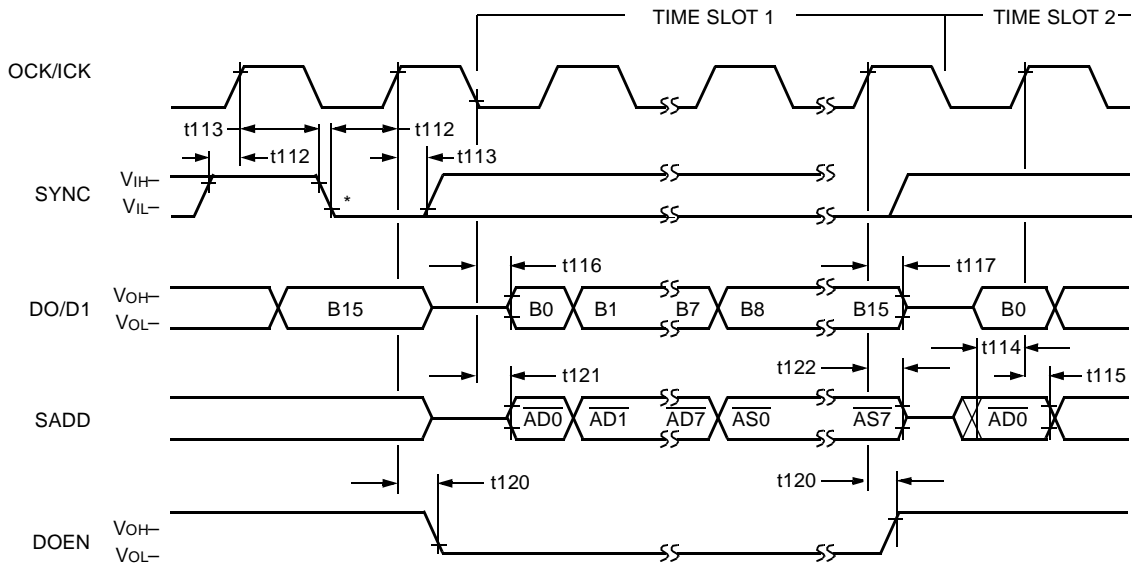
TIME SLOT 1

TIME SLOT 2

OCK/ICK

t113

t112

t112

t113

SYNC

$V_{IH}$–

$V_{IL}$–

*

t116

t117

DO/D1

$V_{OH}$–

$V_{OL}$–

B15

B0

B1

B7

B8

B15

B0

t114

t121

t122

t115

SADD

$\overline{AD0}$

$\overline{AD1}$

$\overline{AD7}$

$\overline{AS0}$

$\overline{AS7}$

$\overline{AD0}$

t120

t120

DOEN

$V_{OH}$–

$V_{OL}$–